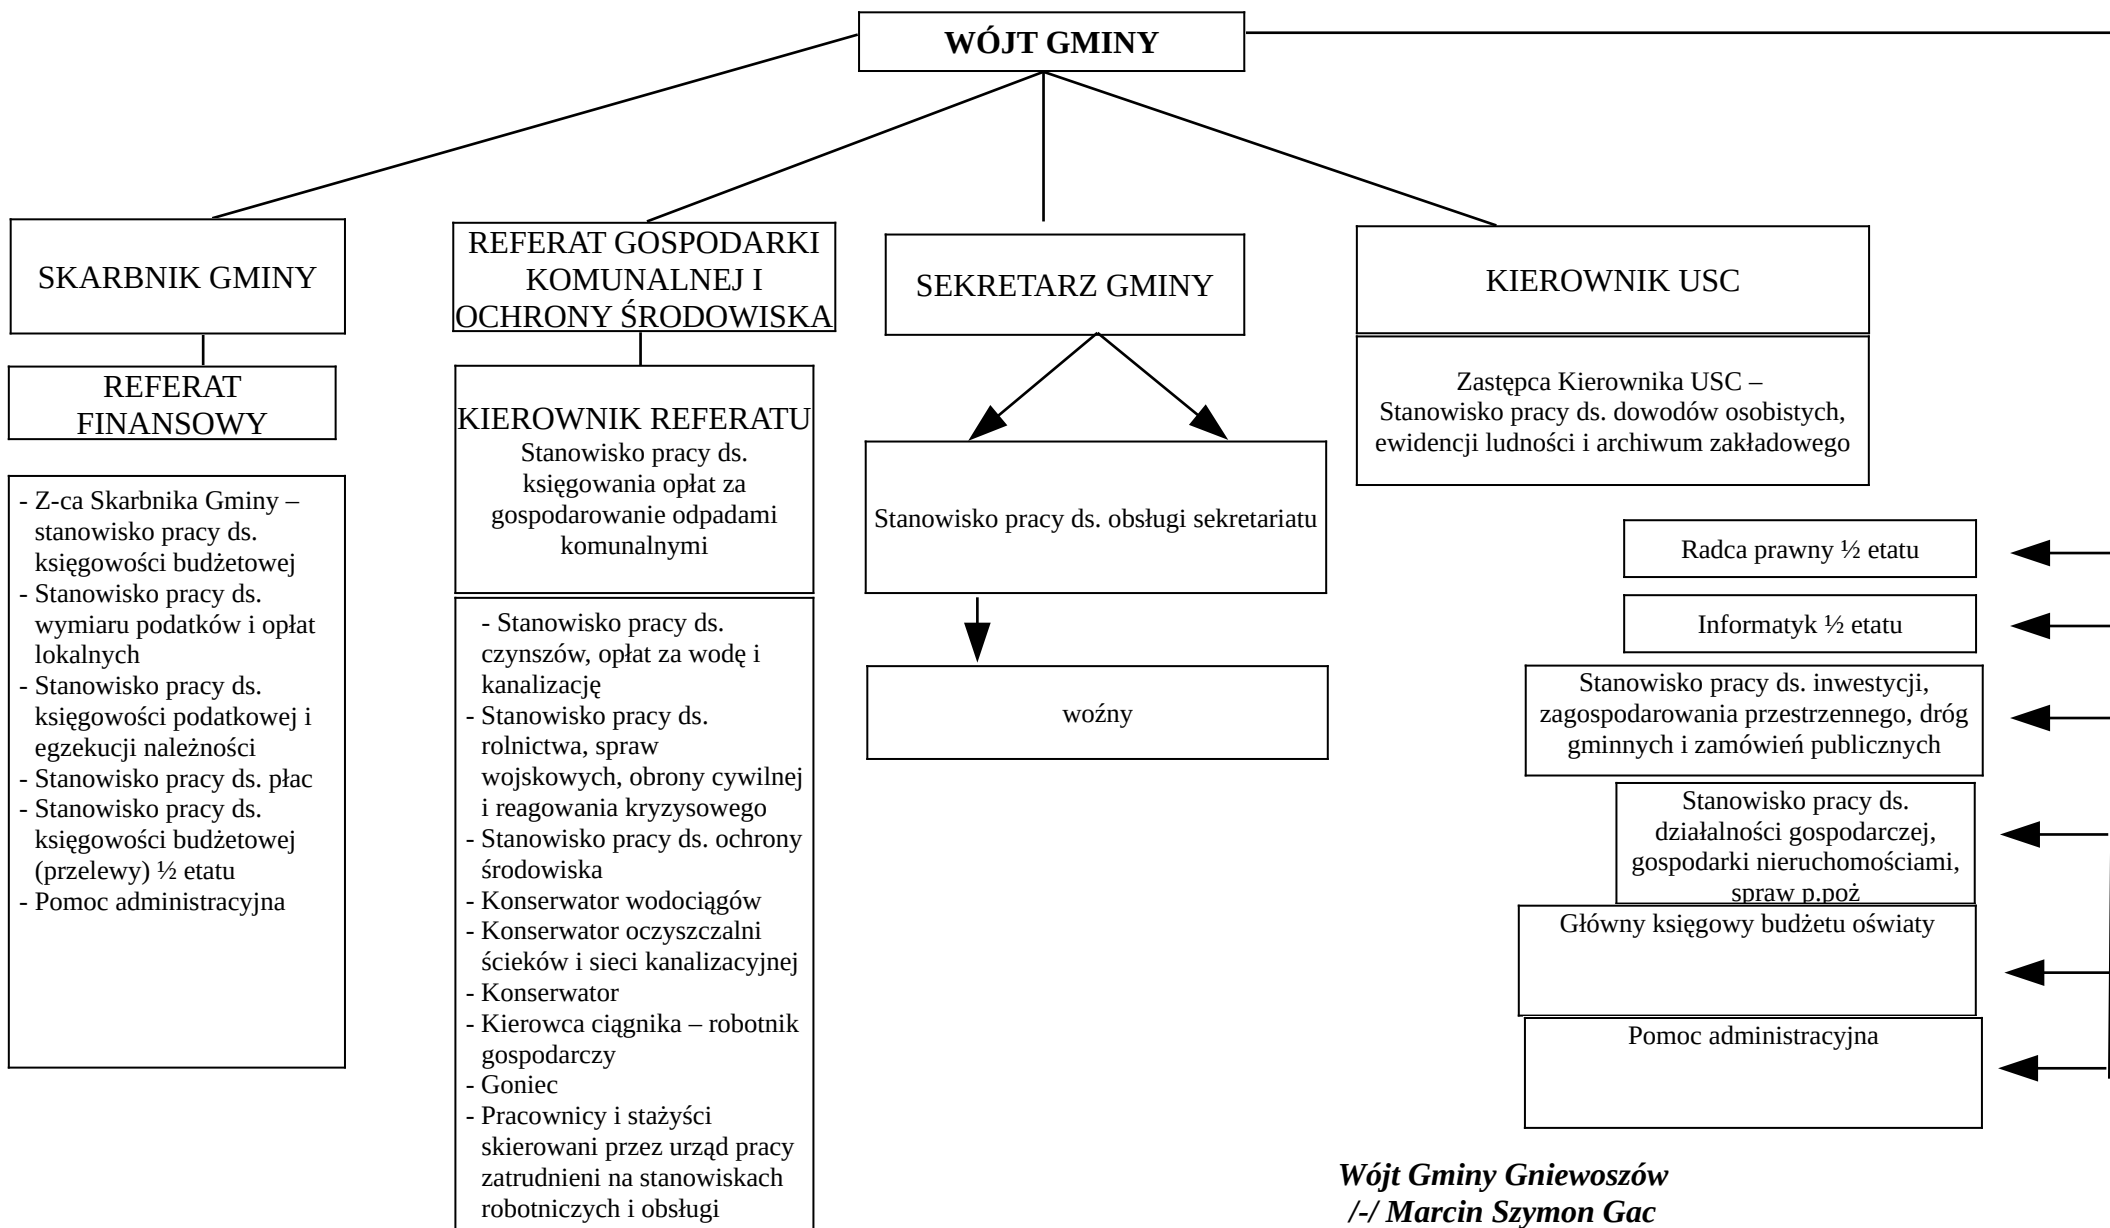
WÓJT GMINY

SKARBNIK GMINY

REFERAT FINANSOWY

- Z-ca Skarbnika Gminy – stanowisko pracy ds. księgowości budżetowej
- Stanowisko pracy ds. wymiaru podatków i opłat lokalnych
- Stanowisko pracy ds. księgowości podatkowej i egzekucji należności
- Stanowisko pracy ds. płac
- Stanowisko pracy ds. księgowości budżetowej (przelewy) ½ etatu
- Pomoc administracyjna

REFERAT GOSPODARKI KOMUNALNEJ I OCHRONY ŚRODOWISKA

KIEROWNIK REFERATU
Stanowisko pracy ds. księgowania opłat za gospodarowanie odpadami komunalnymi

- Stanowisko pracy ds. czynszów, opłat za wodę i kanalizację
- Stanowisko pracy ds. rolnictwa, spraw wojskowych, obrony cywilnej i reagowania kryzysowego
- Stanowisko pracy ds. ochrony środowiska
- Konserwator wodociągów
- Konserwator oczyszczalni ścieków i sieci kanalizacyjnej
- Konserwator
- Kierowca ciągnika – robotnik gospodarczy
- Goniec
- Pracownicy i stażyści skierowani przez urząd pracy zatrudnieni na stanowiskach robotniczych i obsługi

SEKRETARZ GMINY

Stanowisko pracy ds. obsługi sekretariatu

woźny

KIEROWNIK USC

Zastępca Kierownika USC – Stanowisko pracy ds. dowodów osobistych, ewidencji ludności i archiwum zakładowego

Radca prawny ½ etatu

Informatyk ½ etatu

Stanowisko pracy ds. inwestycji, zagospodarowania przestrzennego, dróg gminnych i zamówień publicznych

Stanowisko pracy ds. działalności gospodarczej, gospodarki nieruchomościami, spraw p.poż

Główny księgowy budżetu oświaty

Pomoc administracyjna

Wójt Gminy Gniewoszów
/-/ Marcin Szymon Gac